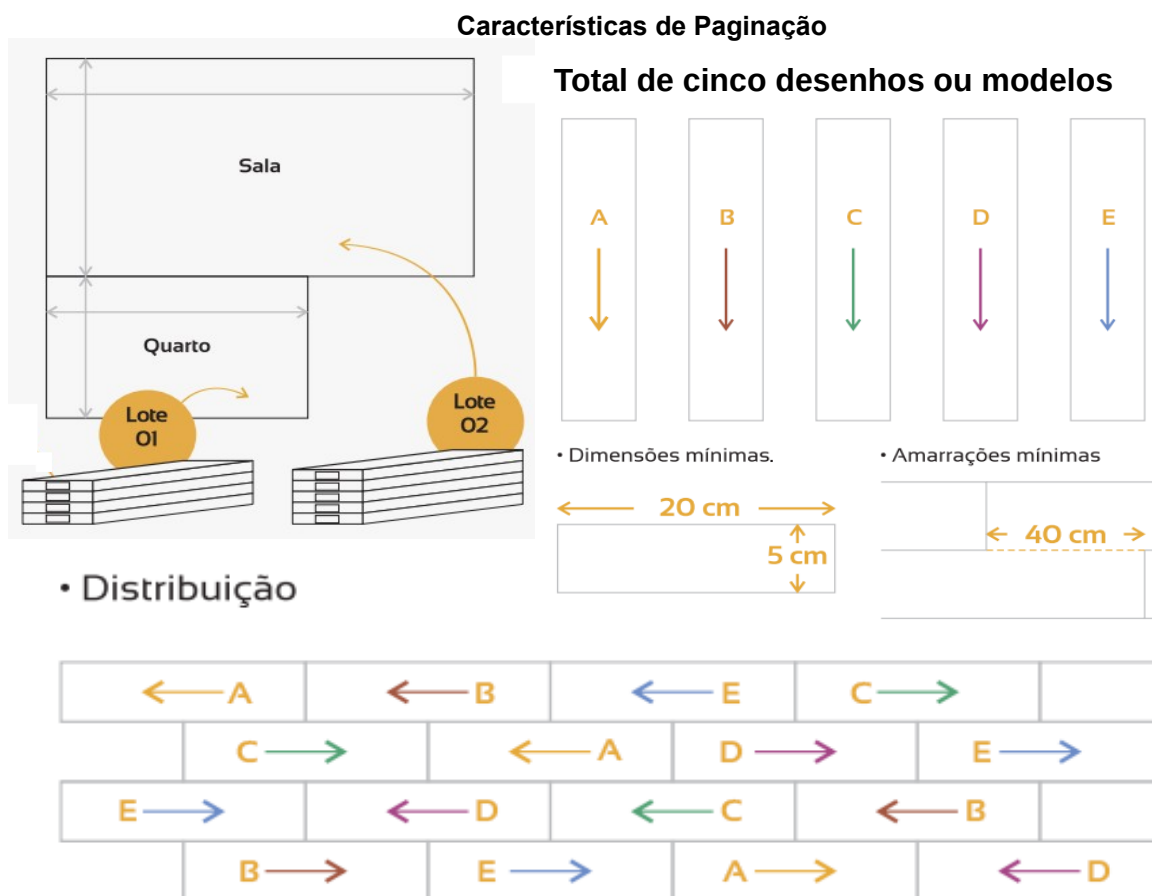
Características de Paginação

Sala

Quarto

Lote 01

Lote 02

Total de cinco desenhos ou modelos

A

B

C

D

E

• Dimensões mínimas.

20 cm

5 cm

• Amarrações mínimas

40 cm

• Distribuição

A B E C

C A D E

E D C B

B E A D